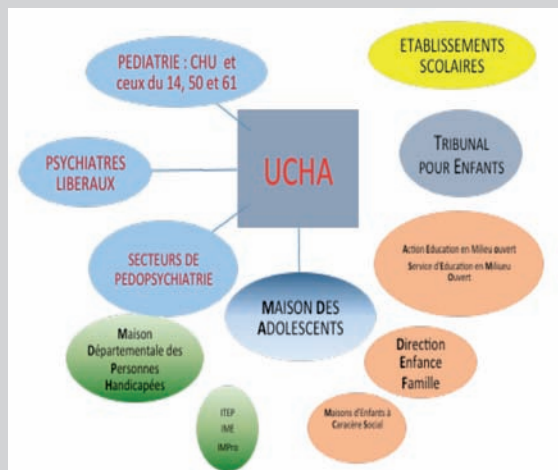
PEDIATRIE : CHU et ceux du 14, 50 et 61

ETABLISSEMENTS SCOLAIRES

PSYCHIATRES LIBERAUX

UCHA

TRIBUNAL POUR ENFANTS

SECTEURS DE PEDOPSYCHIATRIE

Action Education en Milieu ouvert
Service d'Education en Milieu Ouvert

MAISON DES ADOLESCENTS

Maison Départementale des Personnes Handicapées

Direction Enfance Famille

ITEP
IME
IMPro

Maisons d'Enfants à Caractère Social